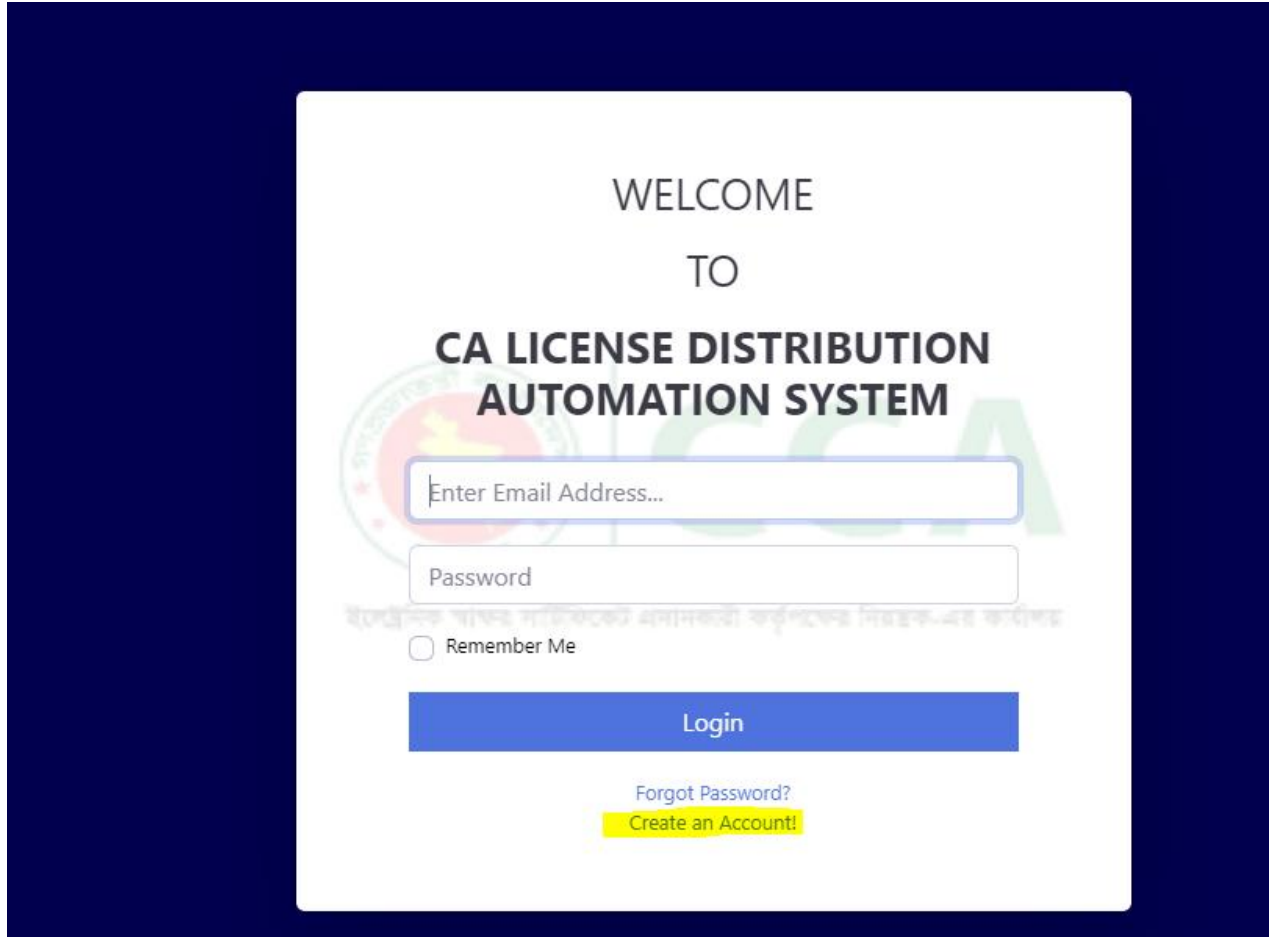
WELCOME

TO

CA LICENSE DISTRIBUTION AUTOMATION SYSTEM

CCA

Enter Email Address...

Password

ইলেক্ট্রনিক স্বাক্ষর সার্টিফিকেট প্রদানকারী কর্তৃপক্ষের নিয়ন্ত্রক-এর কার্যালয়

Remember Me

Login

Forgot Password?

Create an Account!